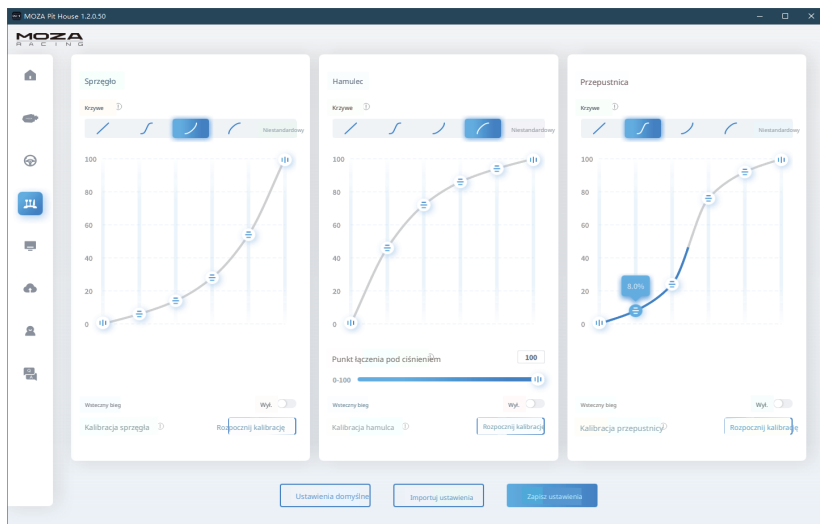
MOZA Pit House 1.2.0.50

MOZA RACING

Sprzęgło

Krzywe

Niestandardowy

100
80
60
40
20
0

Wsteczny bieg
Wył.

Kalibracja sprzęgła

Rozpocznij kalibrację

Hamulec

Krzywe

Niestandardowy

100
80
60
40
20
0

Punkt łączenia pod ciśnieniem
100
0-100

Wsteczny bieg
Wył.

Kalibracja hamulca

Rozpocznij kalibrację

Przepustnica

Krzywe

Niestandardowy

100
80
60
40
20
0

0.0%

Wsteczny bieg
Wył.

Kalibracja przepustnicy

Rozpocznij kalibrację

Ustawienia domyślne

Importuj ustawienia

Zapisz ustawienia